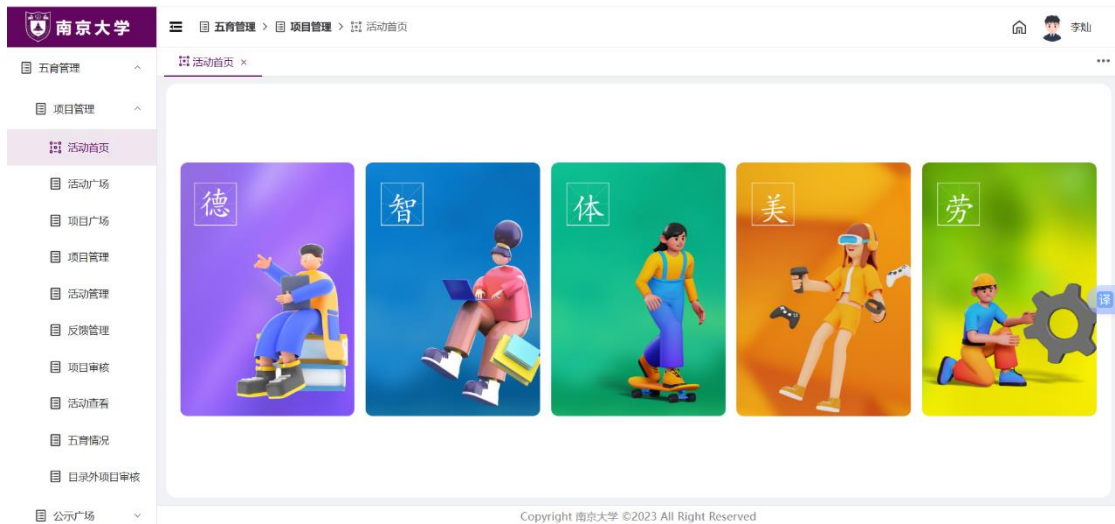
南京大学

五育管理 > 项目管理 > 活动首页

李灿

五育管理

项目管理

活动首页

活动广场

项目广场

项目管理

活动管理

反馈管理

项目审核

活动查看

五育情况

目录外项目审核

公示广场

活动首页 ×

德

智

体

美

劳

译

Copyright 南京大学 ©2023 All Right Reserved